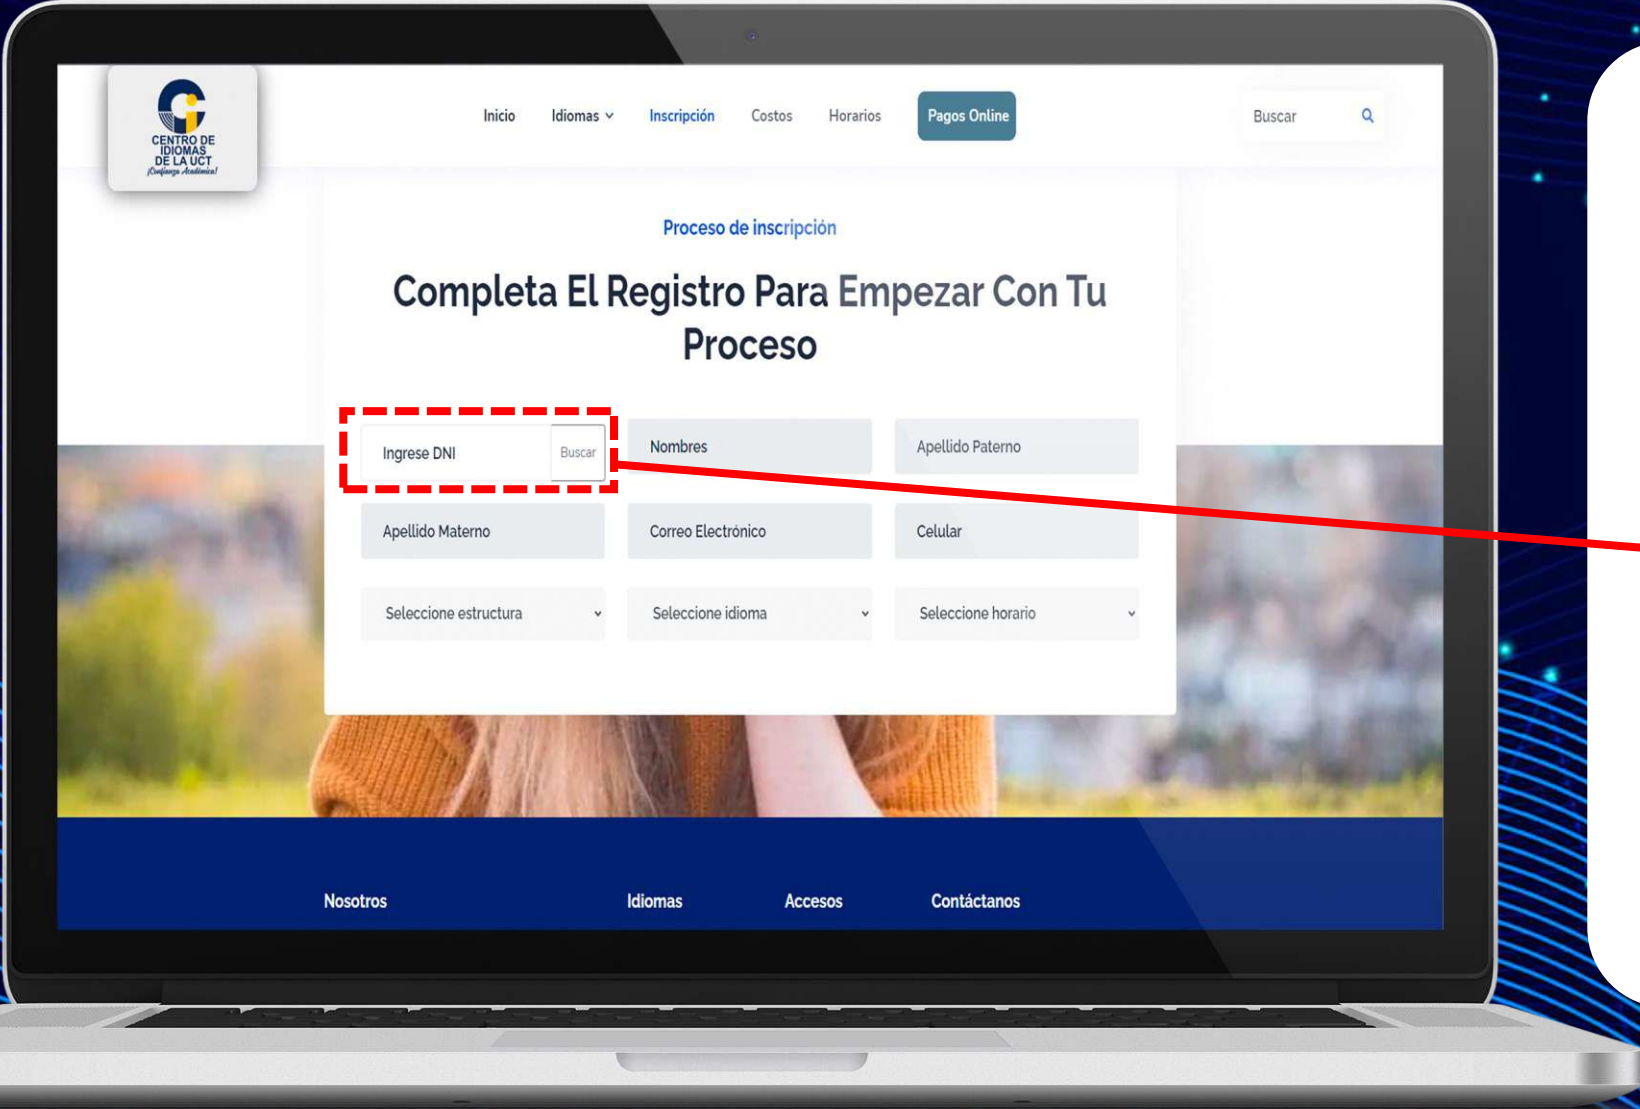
CENTRO DE IDIOMAS DE LA UCT
¡Confianza Académica!

Inicio Idiomas Inscripción Costos Horarios Pagos Online

Buscar

Proceso de inscripción

Completa El Registro Para Empezar Con Tu Proceso

Ingrese DNI Buscar

Nombres

Apellido Paterno

Apellido Materno

Correo Electrónico

Celular

Seleccione estructura

Seleccione idioma

Seleccione horario

Nosotros Idiomas Accesos Contáctanos